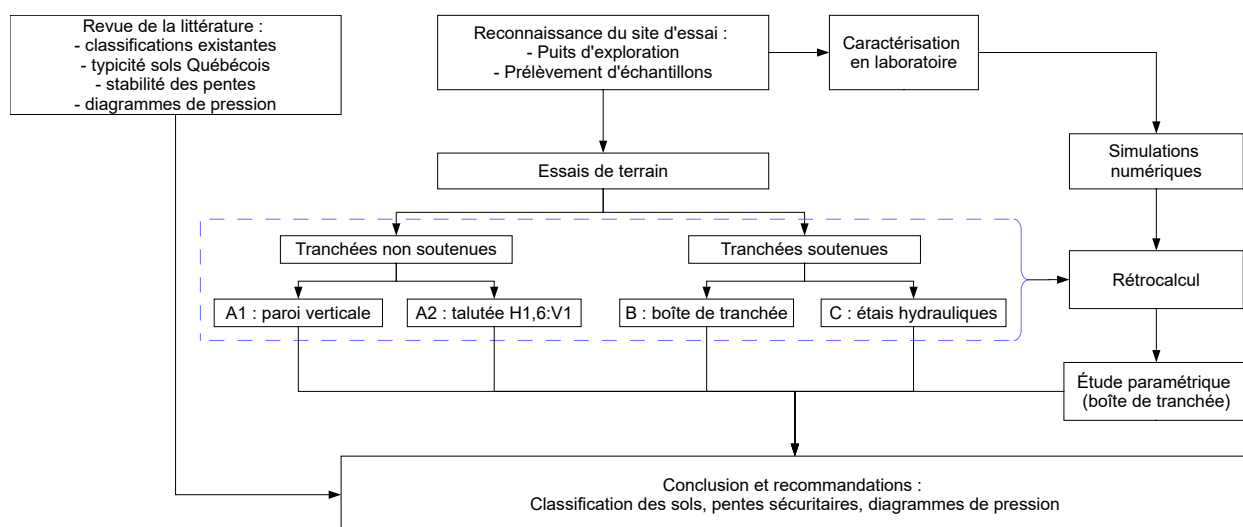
Revue de la littérature :
- classifications existantes
- typicité sols Québécois
- stabilité des pentes
- diagrammes de pression

Reconnaissance du site d'essai :
- Puits d'exploration
- Prélèvement d'échantillons

Caractérisation en laboratoire

Essais de terrain

Simulations numériques

Tranchées non soutenues

Tranchées soutenues

Rétrocalcul

A1 : paroi verticale

A2 : talutée H1,6:V1

B : boîte de tranchée

C : étais hydrauliques

Étude paramétrique (boîte de tranchée)

Conclusion et recommandations :
Classification des sols, pentes sécuritaires, diagrammes de pression